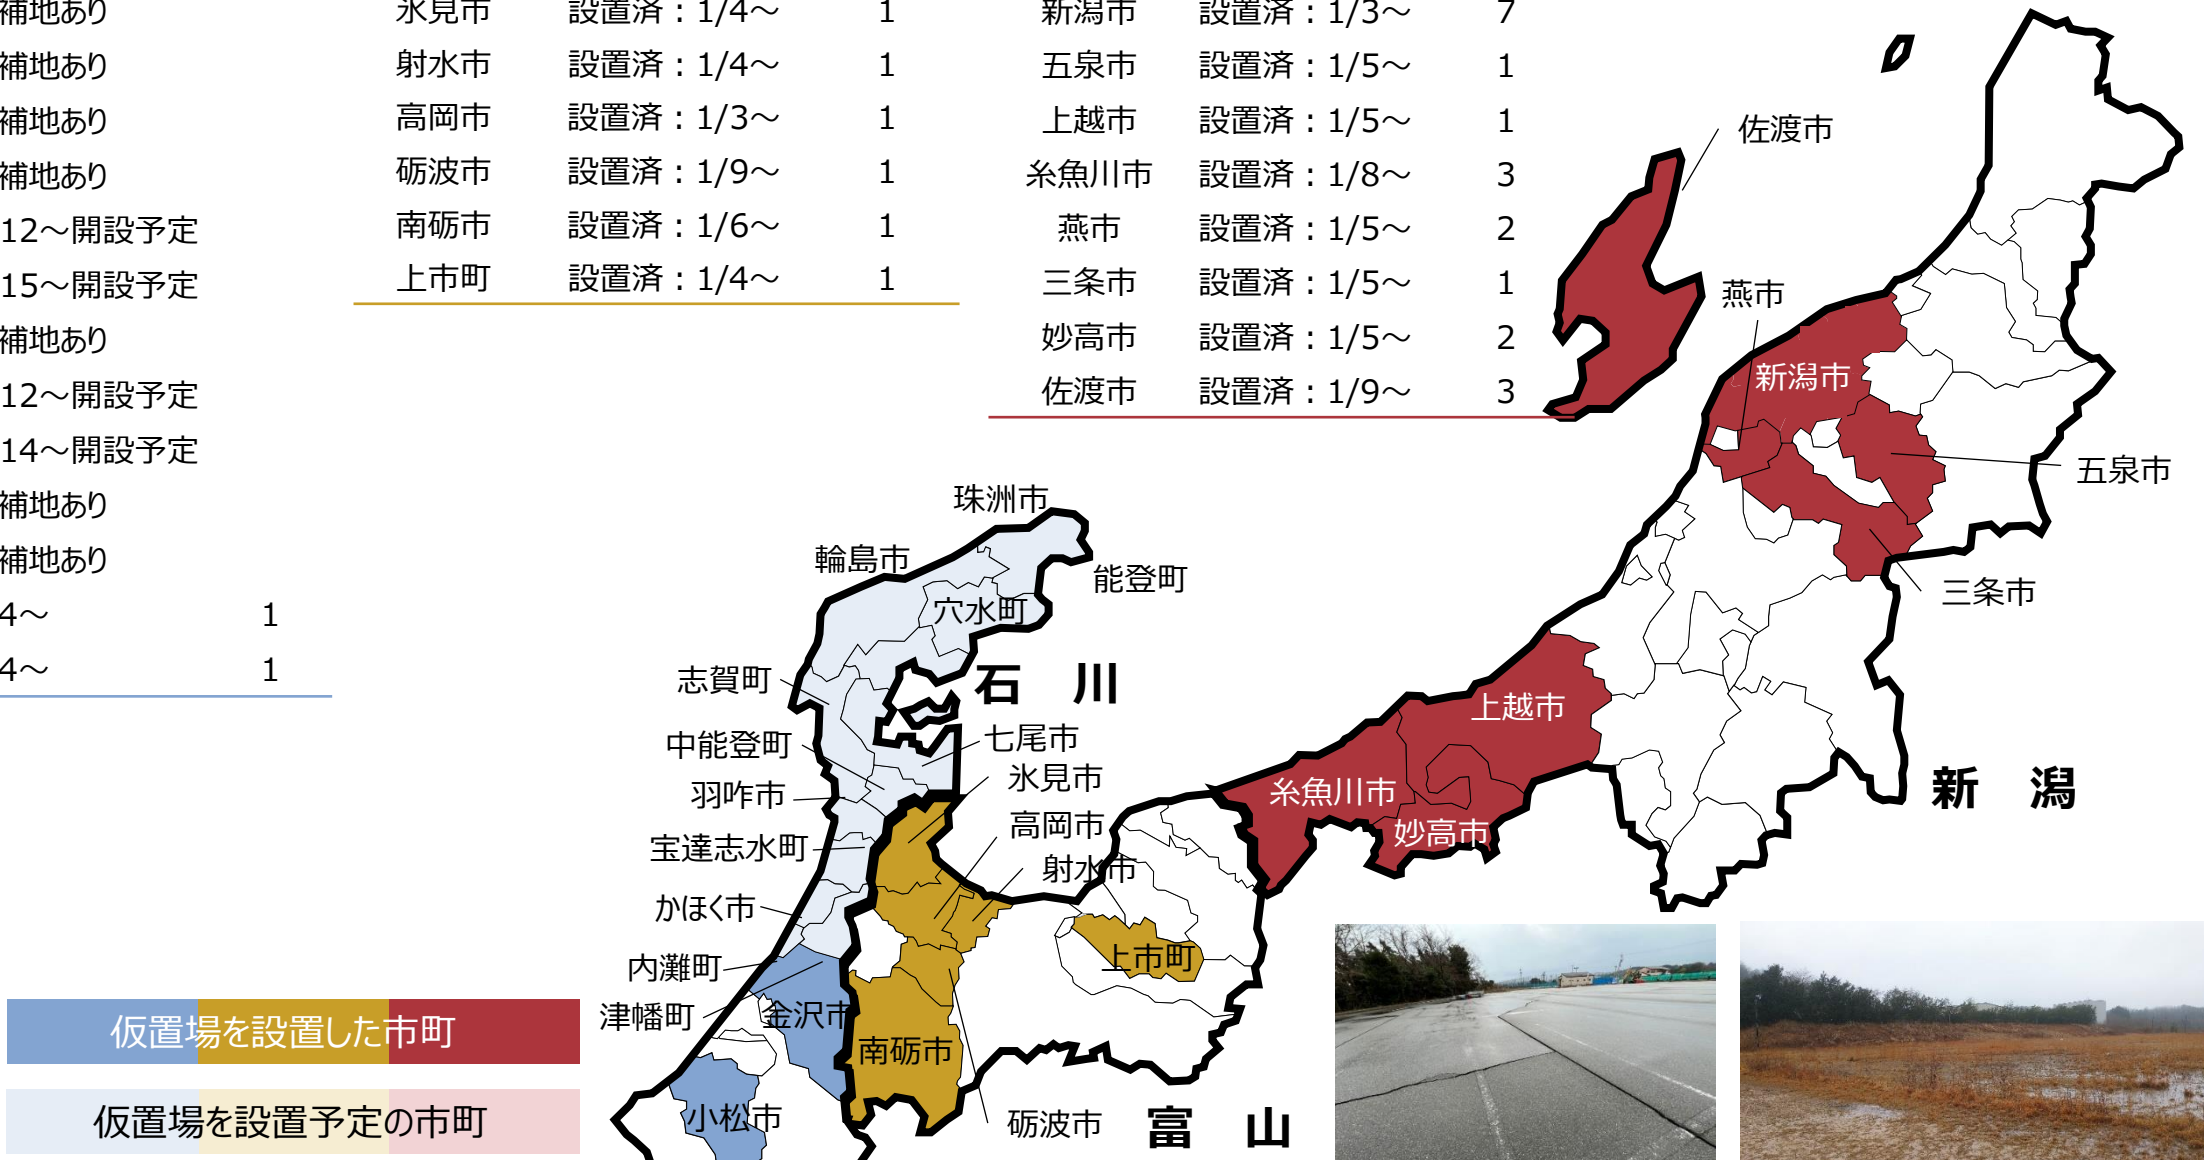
補地あり
補地あり
補地あり
補地あり
12～開設予定
15～開設予定
補地あり
12～開設予定
14～開設予定
補地あり
補地あり
4～ 1
4～ 1

| 氷見市 | 設置済：1/4～ | 1 |
|---|---|---|
| 射水市 | 設置済：1/4～ | 1 |
| 高岡市 | 設置済：1/3～ | 1 |
| 砺波市 | 設置済：1/9～ | 1 |
| 南砺市 | 設置済：1/6～ | 1 |
| 上市町 | 設置済：1/4～ | 1 |

| 新潟市 | 設置済：1/3～ | 7 |
|---|---|---|
| 五泉市 | 設置済：1/5～ | 1 |
| 上越市 | 設置済：1/5～ | 1 |
| 糸魚川市 | 設置済：1/8～ | 3 |
| 燕市 | 設置済：1/5～ | 2 |
| 三条市 | 設置済：1/5～ | 1 |
| 妙高市 | 設置済：1/5～ | 2 |
| 佐渡市 | 設置済：1/9～ | 3 |

佐渡市
燕市
新潟市
五泉市
三条市
上越市
新 潟
糸魚川市
妙高市
珠洲市
輪島市
能登町
穴水町
石 川
志賀町
中能登町
七尾市
氷見市
羽咋市
高岡市
宝達志水町
射水市
かほく市
上市町
内灘町
津幡町
金沢市
南砺市
小松市
砺波市
富 山

仮置場を設置した市町
仮置場を設置予定の市町